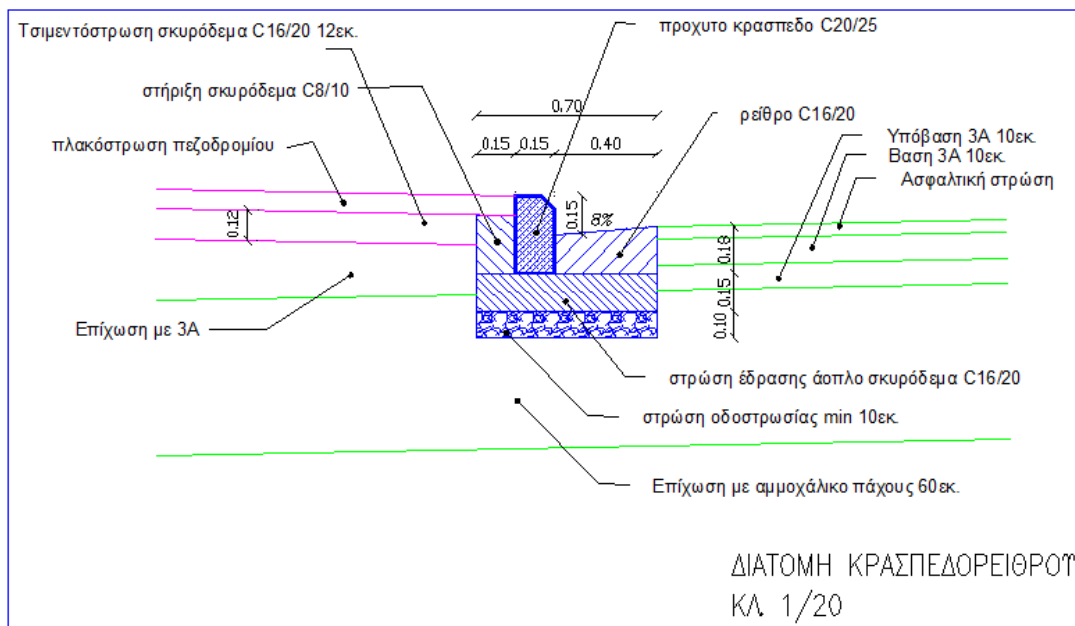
Τσιμεντόστρωση σκυρόδεμα C16/20 12εκ.

προχυτο κρασπεδο C20/25

στήριξη σκυρόδεμα C8/10

0.70

ρείθρο C16/20

πλακόστρωση πεζοδρομίου

0.15 0.15 0.40

Υπόβαση 3Α 10εκ.

Βαση 3Α 10εκ.

Ασφαλτική στρώση

0.15

8%

0.12

0.18

0.15

0.10

Επίχωση με 3Α

στρώση έδρασης άοπλο σκυρόδεμα C16/20

στρώση οδοστρωσίας min 10εκ.

Επίχωση με αμμοχάλικο πάχους 60εκ.

ΔΙΑΤΟΜΗ ΚΡΑΣΠΕΔΟΡΕΙΘΡΟΥ

ΚΛ. 1/20